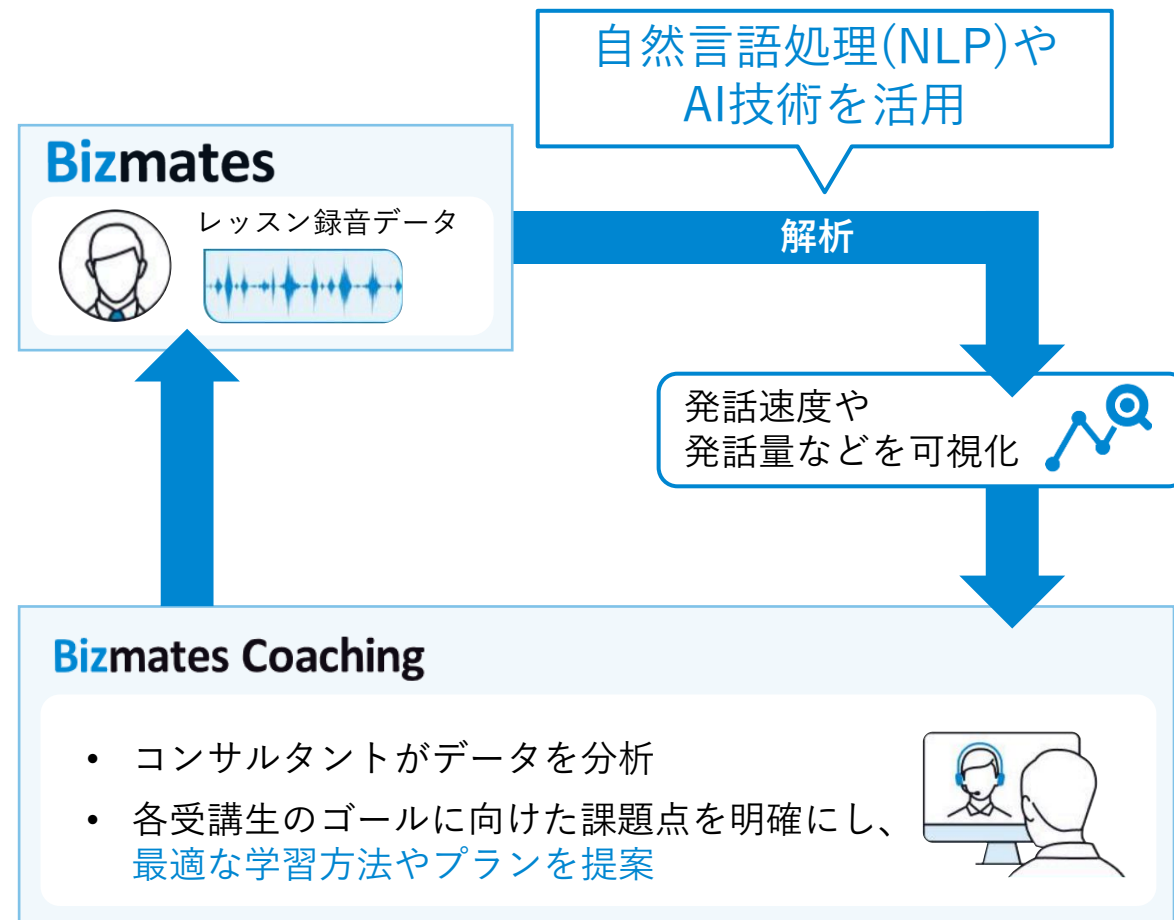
自然言語処理(NLP)や
AI技術を活用

Bizmates

レッスン録音データ

解析

発話速度や
発話量などを可視化

Bizmates Coaching

• コンサルタントがデータを分析
• 各受講生のゴールに向けた課題点を明確にし、最適な学習方法やプランを提案